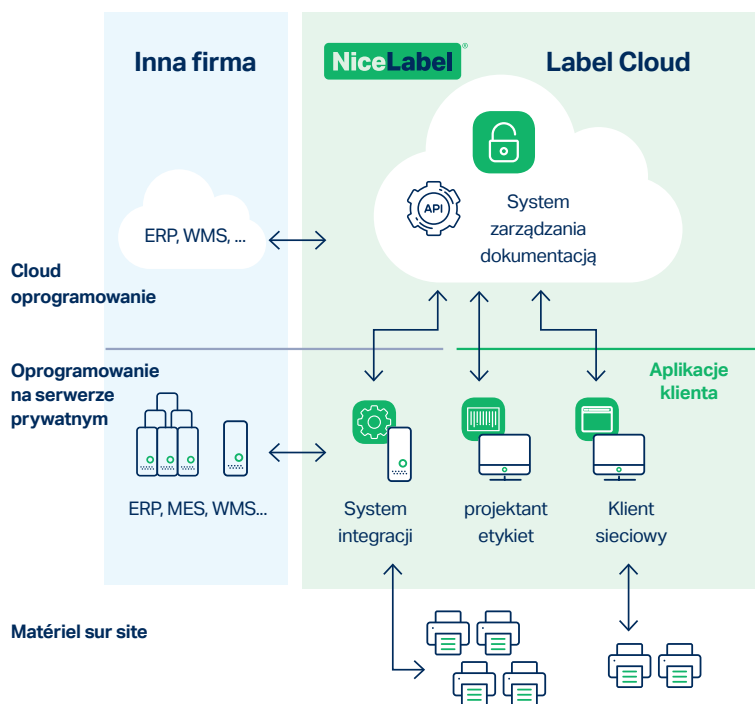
Inna firma

NiceLabel®

Label Cloud

API

System zarządzania dokumentacją

ERP, WMS, ...

Cloud oprogramowanie

Oprogramowanie na serwerze prywatnym

Aplikacje klienta

ERP, MES, WMS...

System integracji

projektant etykiet

Klient sieciowy

Matériel sur site